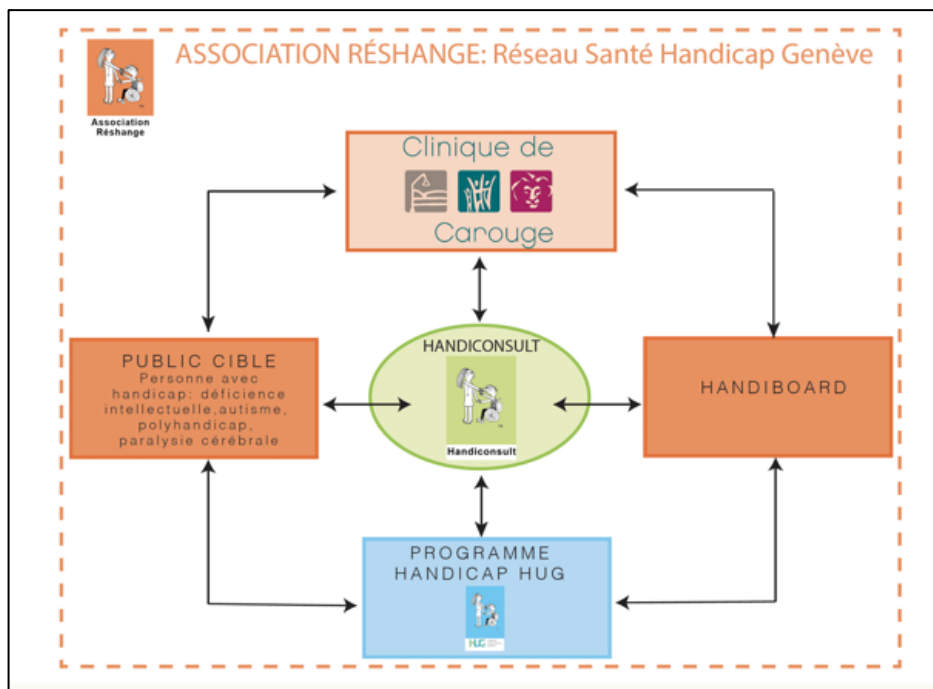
Association Réshange

ASSOCIATION RÉSHANGE: Réseau Santé Handicap Genève

Clinique de Carouge

PUBLIC CIBLE
Personne avec handicap: déficience intellectuelle,autisme, polyhandicap, paralysie cérébrale

HANDICONSULT

Handiconsult

HANDIBOARD

PROGRAMME HANDICAP HUG

HUG